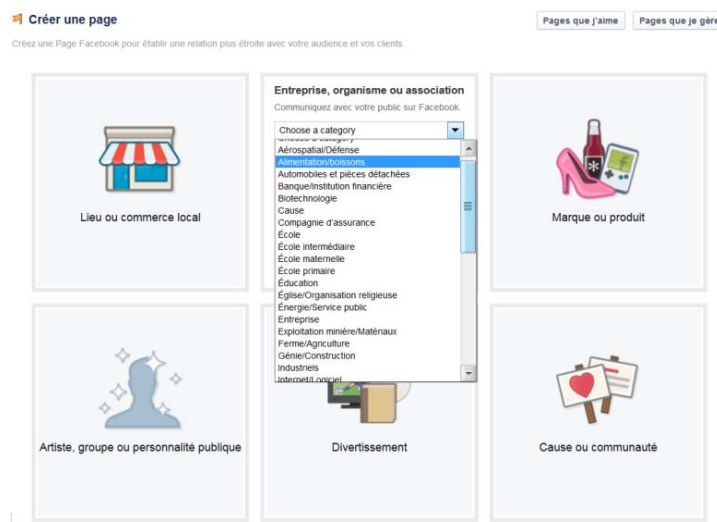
Créer une page

Pages que j'aime

Pages que je gère

Créez une Page Facebook pour établir une relation plus étroite avec votre audience et vos clients.

Lieu ou commerce local

Entreprise, organisme ou association

Communiquez avec votre public sur Facebook.

Choose a category

Aérospatial/Défense
Alimentation/boissons
Automobiles et pièces détachées
Banque/Institution financière
Biotechnologie
Cause
Compagnie d'assurance
École
École intermédiaire
École maternelle
École primaire
Éducation
Église/Organisation religieuse
Énergie/Service public
Entreprise
Exploitation minière/Matériaux
Ferme/Agriculture
Génie/Construction
Industriels
Internet/Logiciel

Marque ou produit

Artiste, groupe ou personnalité publique

Divertissement

Cause ou communauté